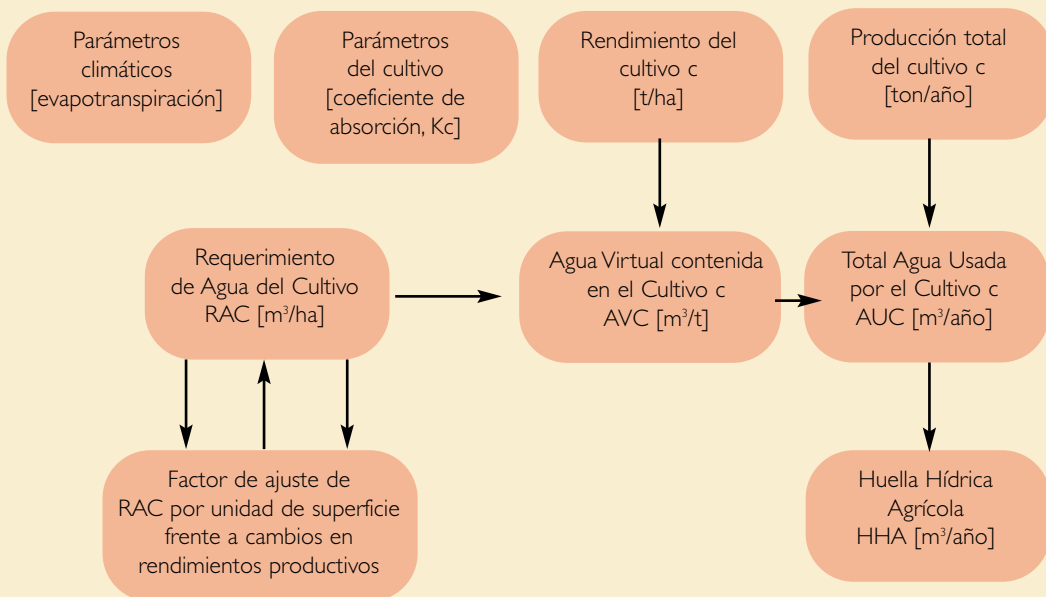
Parámetros climáticos [evapotranspiración]

Parámetros del cultivo [coeficiente de absorción, Kc]

Rendimiento del cultivo c [t/ha]

Producción total del cultivo c [ton/año]

Requerimiento de Agua del Cultivo RAC [$m^3$/ha]

Agua Virtual contenida en el Cultivo c AVC [$m^3$/t]

Total Agua Usada por el Cultivo c AUC [$m^3$/año]

Factor de ajuste de RAC por unidad de superficie frente a cambios en rendimientos productivos

Huella Hídrica Agrícola HHA [$m^3$/año]